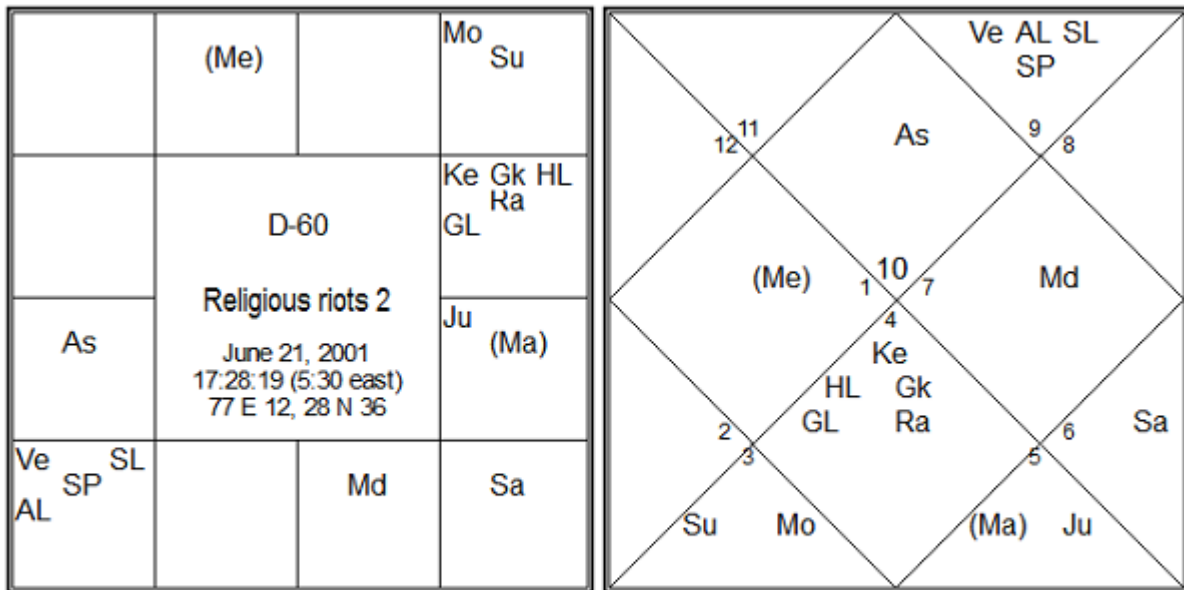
| | (Me) | | Mo Su |
|---|---|---|---|
| | D-60<br>Religious riots 2<br>June 21, 2001<br>17:28:19 (5:30 east)<br>77 E 12, 28 N 36 | | Ke Gk HL Ra GL |
| As | | | Ju (Ma) |
| Ve SL SP AL | | Md | Sa |

Ve AL SL SP

12 11

As

9 8

(Me)

1 10 7

Md

4

Ke

HL Gk

GL Ra

2

3

6

Sa

5

Su Mo

(Ma) Ju